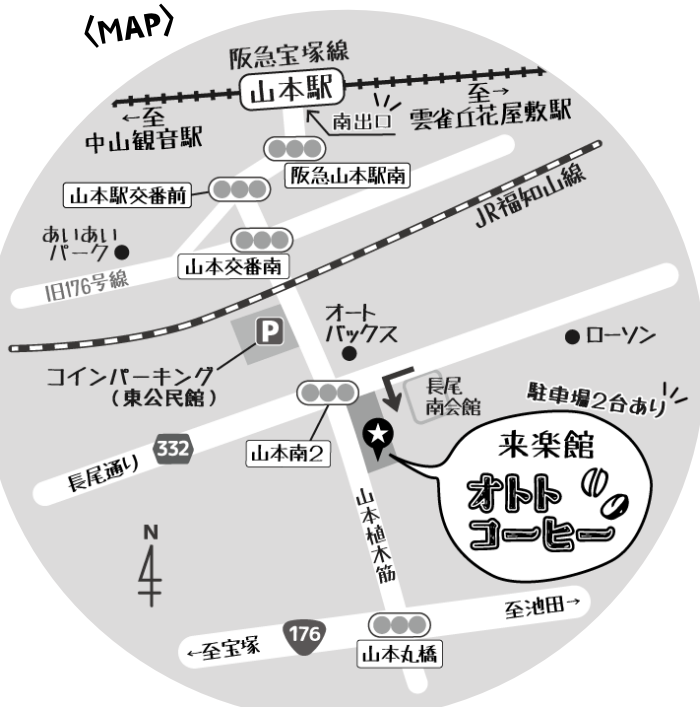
〈MAP〉

阪急宝塚線

山本駅

←至 中山観音駅

南出口

至→ 雲雀丘花屋敷駅

阪急山本駅南

山本駅交番前

JR福知山線

あいあいパーク

山本交番南

旧176号線

オートバックス

ローソン

P

コインパーキング（東公民館）

長尾南会館

駐車場2台あり

山本南2

332

長尾通り

来楽館

オトトコーヒー

山本植木筋

N

至池田→

←至宝塚

176

山本丸橋